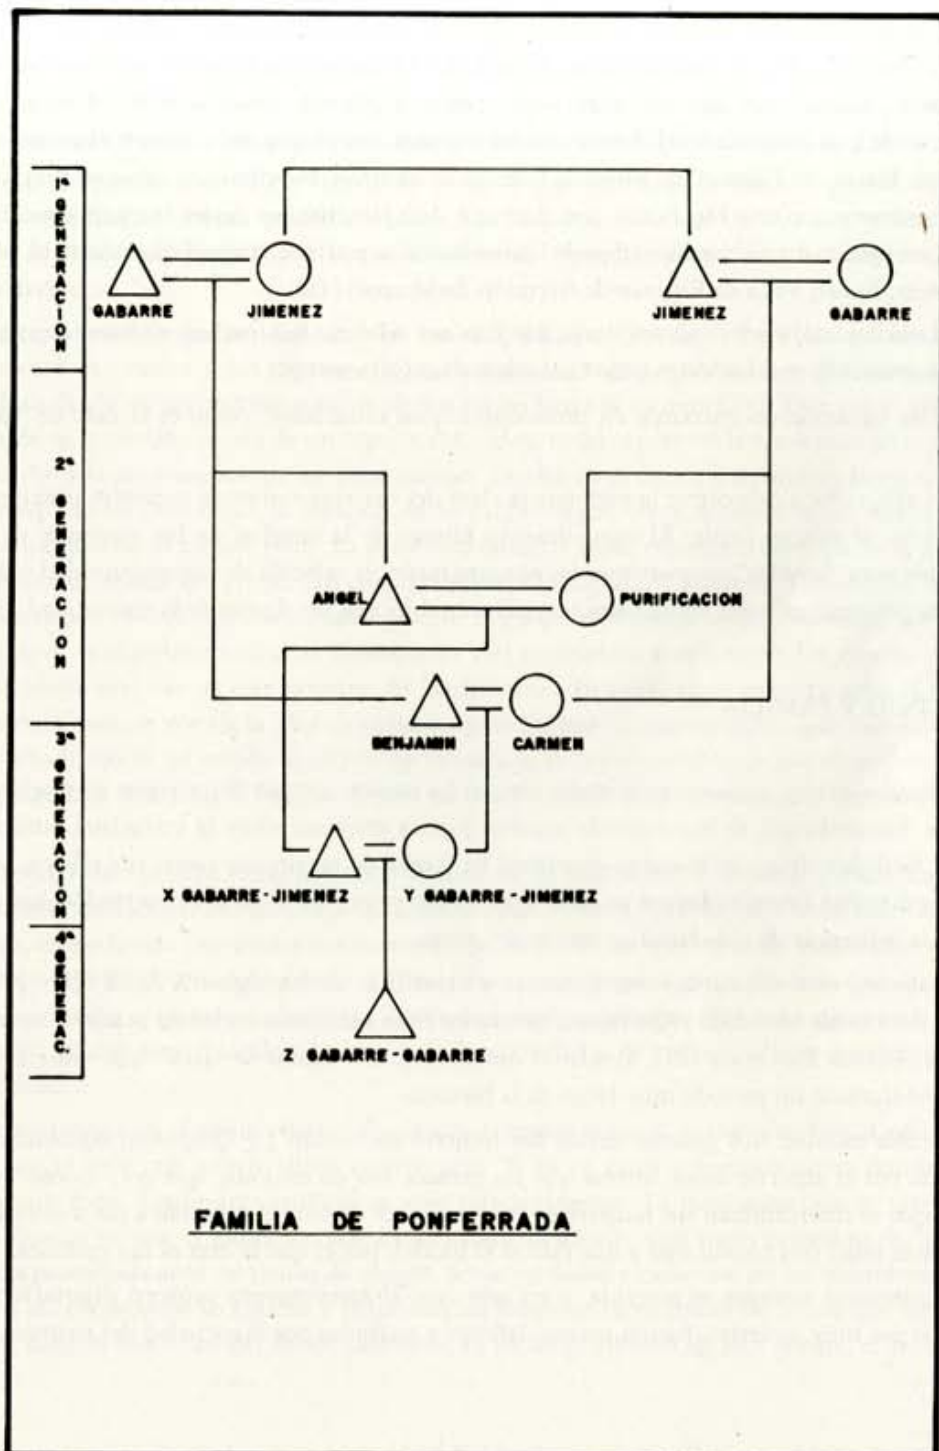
1ª GENERACION

2ª GENERACION

3ª GENERACION

4ª GENERAC.

GABARRE

JIMENEZ

JIMENEZ

GABARRE

ANGEL

PURIFICACION

BENJAMIN

CARMEN

X GABARRE - JIMENEZ

Y GABARRE - JIMENEZ

Z GABARRE - GABARRE

FAMILIA DE PONFERRADA